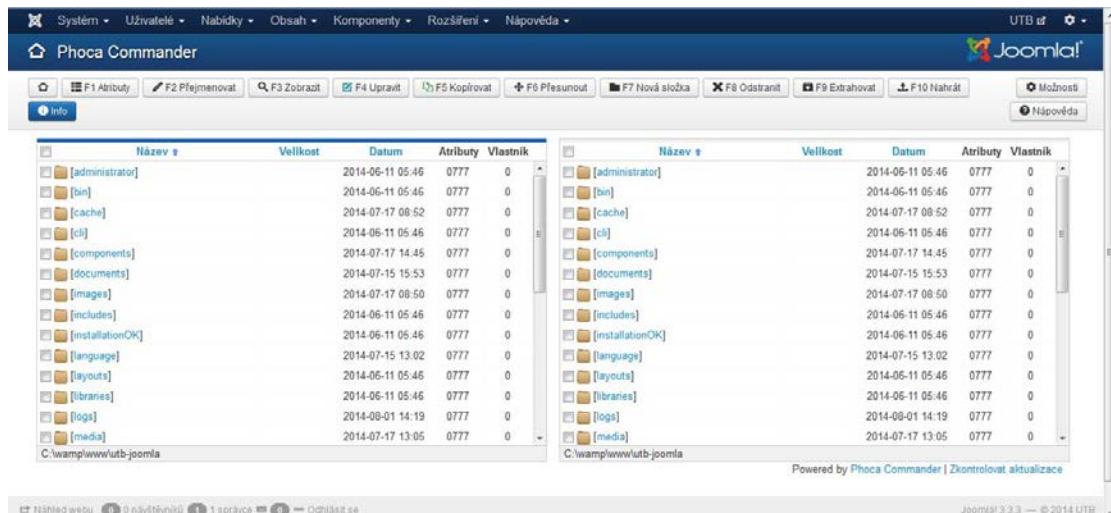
Systém ▾ Uživatelé ▾ Nabídky ▾ Obsah ▾ Komponenty ▾ Rozšíření ▾ Nápověda ▾

UTB

Phoca Commander

Joomla!

F1 Atributy | F2 Přejmenovat | F3 Zobrazit | F4 Upravit | F5 Kopírovat | F6 Přesunout | F7 Nová složka | F8 Odstranit | F9 Extrahovat | F10 Nahrát | Možnosti

Info | Nápověda

| Název | Velikost | Datum | Atributy | Vlastník |
|---|---|---|---|---|
| [administrator] | | 2014-06-11 05:46 | 0777 | 0 |
| [bin] | | 2014-06-11 05:46 | 0777 | 0 |
| [cache] | | 2014-07-17 08:52 | 0777 | 0 |
| [cli] | | 2014-06-11 05:46 | 0777 | 0 |
| [components] | | 2014-07-17 14:45 | 0777 | 0 |
| [documents] | | 2014-07-15 15:53 | 0777 | 0 |
| [images] | | 2014-07-17 08:50 | 0777 | 0 |
| [includes] | | 2014-06-11 05:46 | 0777 | 0 |
| [installationOK] | | 2014-06-11 05:46 | 0777 | 0 |
| [language] | | 2014-07-15 13:02 | 0777 | 0 |
| [layouts] | | 2014-06-11 05:46 | 0777 | 0 |
| [libraries] | | 2014-06-11 05:46 | 0777 | 0 |
| [logs] | | 2014-08-01 14:19 | 0777 | 0 |
| [media] | | 2014-07-17 13:05 | 0777 | 0 |

C:\wamp\www\utb-joomla

| Název | Velikost | Datum | Atributy | Vlastník |
|---|---|---|---|---|
| [administrator] | | 2014-06-11 05:46 | 0777 | 0 |
| [bin] | | 2014-06-11 05:46 | 0777 | 0 |
| [cache] | | 2014-07-17 08:52 | 0777 | 0 |
| [cli] | | 2014-06-11 05:46 | 0777 | 0 |
| [components] | | 2014-07-17 14:45 | 0777 | 0 |
| [documents] | | 2014-07-15 15:53 | 0777 | 0 |
| [images] | | 2014-07-17 08:50 | 0777 | 0 |
| [includes] | | 2014-06-11 05:46 | 0777 | 0 |
| [installationOK] | | 2014-06-11 05:46 | 0777 | 0 |
| [language] | | 2014-07-15 13:02 | 0777 | 0 |
| [layouts] | | 2014-06-11 05:46 | 0777 | 0 |
| [libraries] | | 2014-06-11 05:46 | 0777 | 0 |
| [logs] | | 2014-08-01 14:19 | 0777 | 0 |
| [media] | | 2014-07-17 13:05 | 0777 | 0 |

C:\wamp\www\utb-joomla

Powered by Phoca Commander | Zkontrolovat aktualizace

Náhled webu 0 návštěvníků 1 správce 0 — Odhlásit se

Joomla! 3.3.3 — © 2014 UTB